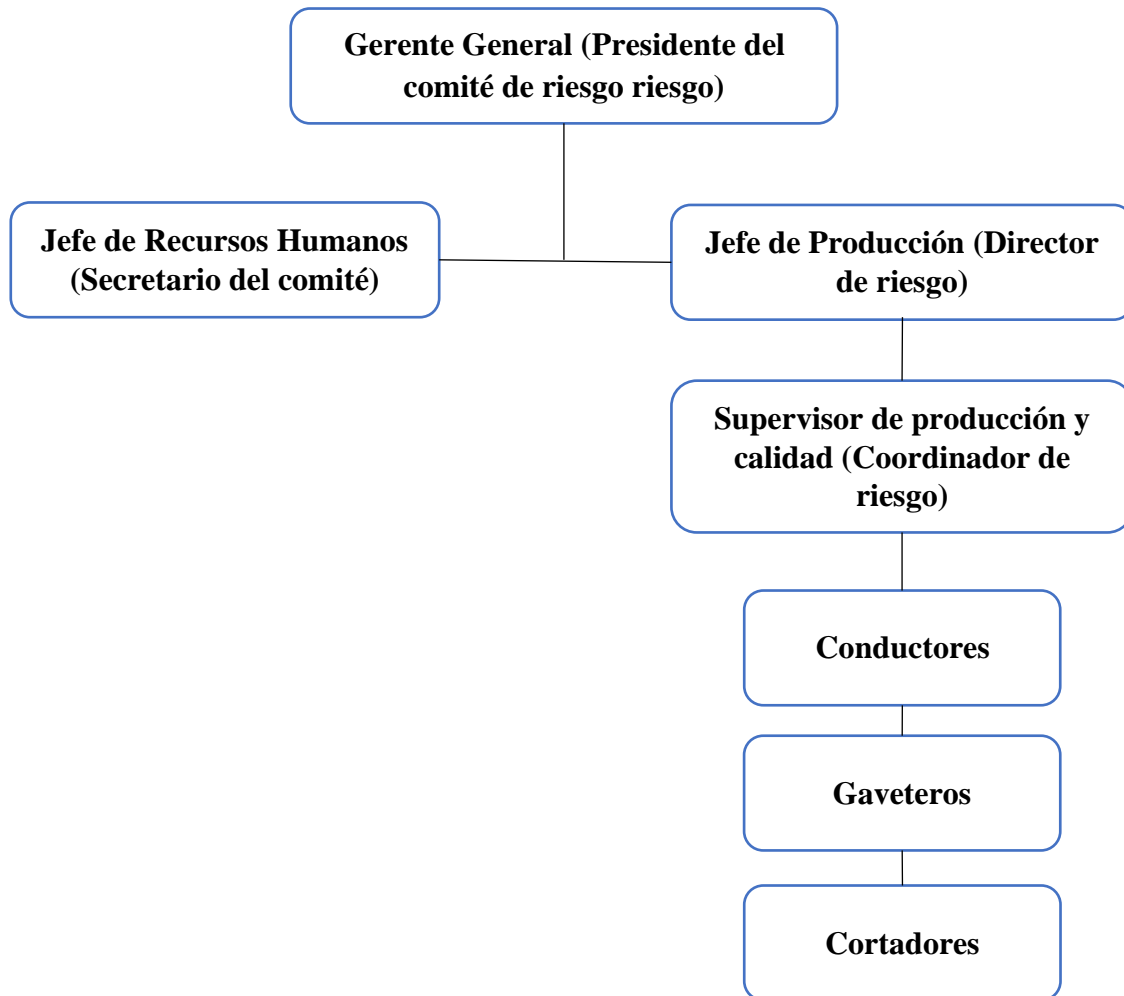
Gerente General (Presidente del comité de riesgo riesgo)

Jefe de Recursos Humanos (Secretario del comité)

Jefe de Producción (Director de riesgo)

Supervisor de producción y calidad (Coordinador de riesgo)

Conductores

Gaveteros

Cortadores